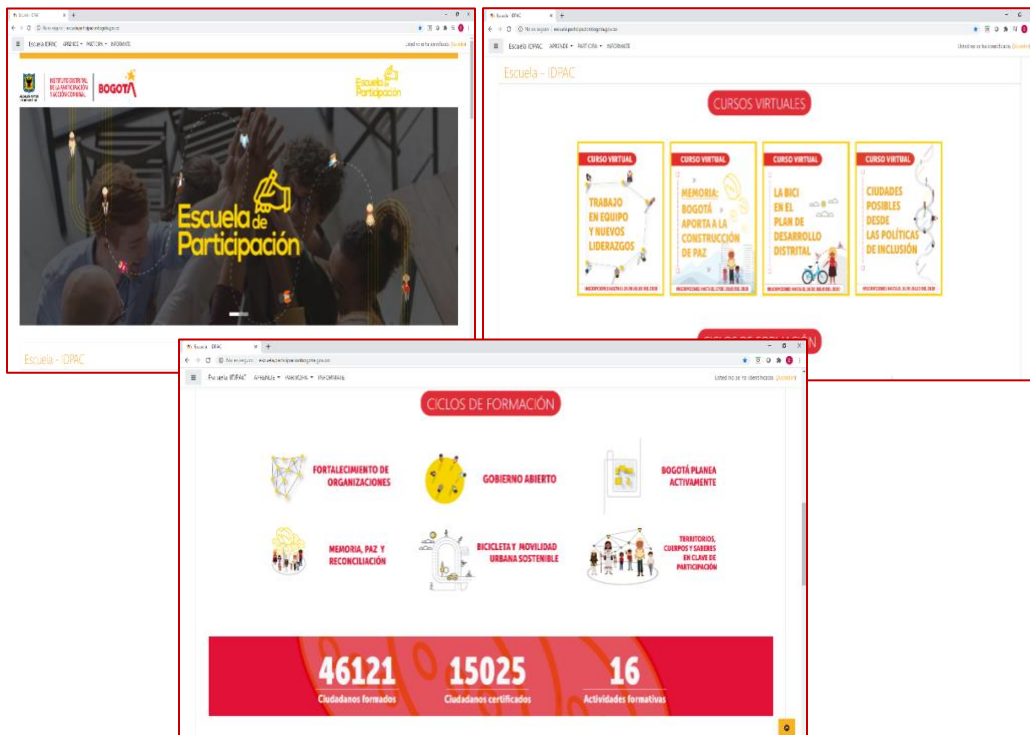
Escuela - IDPAC
No es seguro | escuela.participacionbogota.gov.co
Escuela IDPAC APRENDE ▾ PARTICIPA ▾ INFÓRMATE
Usted no se ha identificado. (Acceder)
INSTITUTO DISTRITAL DE LA PARTICIPACIÓN Y ACCIÓN COMUNAL
BOGOTÁ
Escuela de Participación
Escuela de Participación
Escuela - IDPAC

Escuela - IDPAC
No es seguro | escuela.participacionbogota.gov.co
Escuela IDPAC APRENDE ▾ PARTICIPA ▾ INFÓRMATE
Usted no se ha identificado. (Acceder)
Escuela - IDPAC
CURSOS VIRTUALES
CURSO VIRTUAL
TRABAJO EN EQUIPO Y NUEVOS LIDERAZGOS
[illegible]
CURSO VIRTUAL
MEMORIA: BOGOTÁ APORTA A LA CONSTRUCCIÓN DE PAZ
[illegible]
CURSO VIRTUAL
LA BICI EN EL PLAN DE DESARROLLO DISTRITAL
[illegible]
CURSO VIRTUAL
CIUDADES POSIBLES DESDE LAS POLÍTICAS DE INCLUSIÓN
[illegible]

Escuela - IDPAC
No es seguro | escuela.participacionbogota.gov.co
Escuela IDPAC APRENDE ▾ PARTICIPA ▾ INFÓRMATE
Usted no se ha identificado. (Acceder)
CICLOS DE FORMACIÓN
FORTALECIMIENTO DE ORGANIZACIONES
GOBIERNO ABIERTO
BOGOTÁ PLANEA ACTIVAMENTE
MEMORIA, PAZ Y RECONCILIACIÓN
BICICLETA Y MOVILIDAD URBANA SOSTENIBLE
TERRITORIOS, CUERPOS Y SABERES EN CLAVE DE PARTICIPACIÓN
46121
Ciudadanos formados
15025
Ciudadanos certificados
16
Actividades formativas